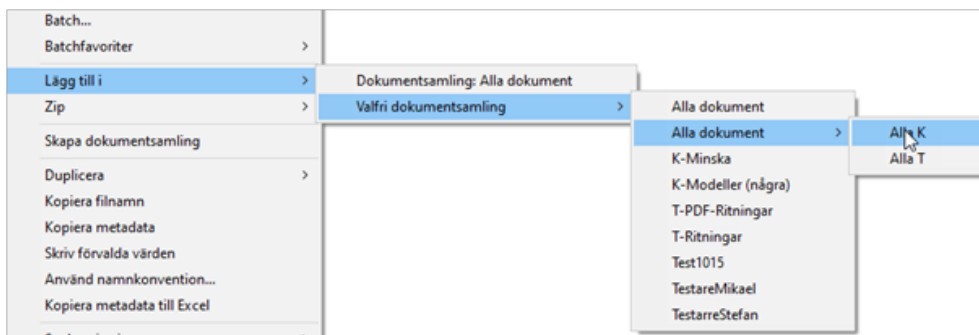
Batch...
Batchfavoriter >
Lägg till i >
Zip >
Skapa dokumentsamling
Duplicera >
Kopiera filnamn
Kopiera metadata
Skriv förvalda värden
Använd namnkonvention...
Kopiera metadata till Excel

Dokumentsamling: Alla dokument
Valfri dokumentsamling >

Alla dokument
Alla dokument >
K-Minska
K-Modeller (några)
T-PDF-Ritningar
T-Ritningar
Test1015
TestareMikael
TestarreStefan

Alla K
Alla T